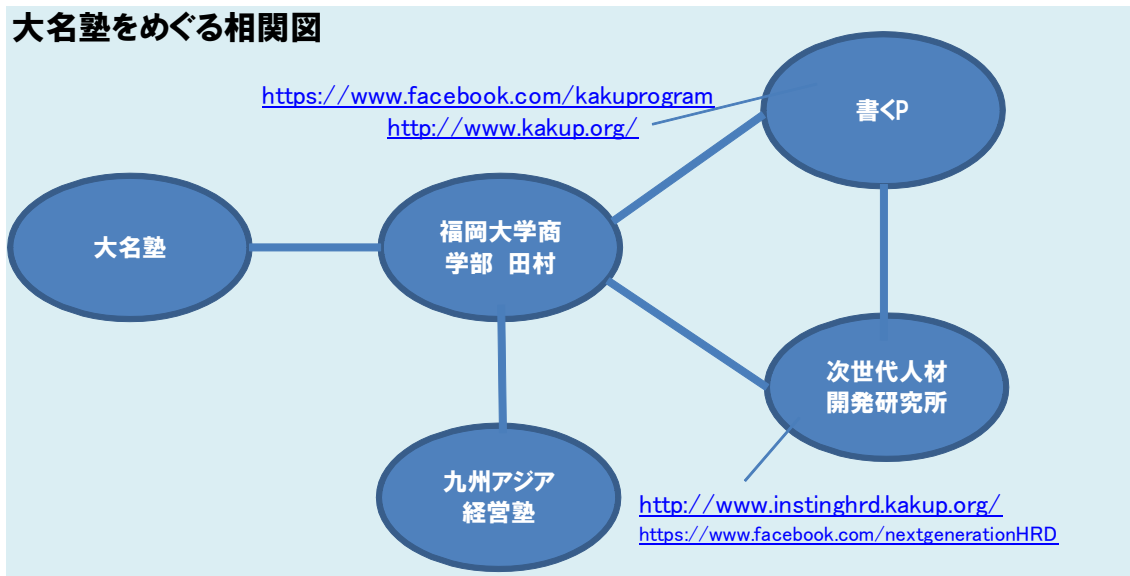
大名塾をめぐる相関図

https://www.facebook.com/kakuprogram
http://www.kakup.org/

書くP

大名塾

福岡大学商
学部　田村

次世代人材
開発研究所

九州アジア
経営塾

http://www.instinghrd.kakup.org/
https://www.facebook.com/nextgenerationHRD